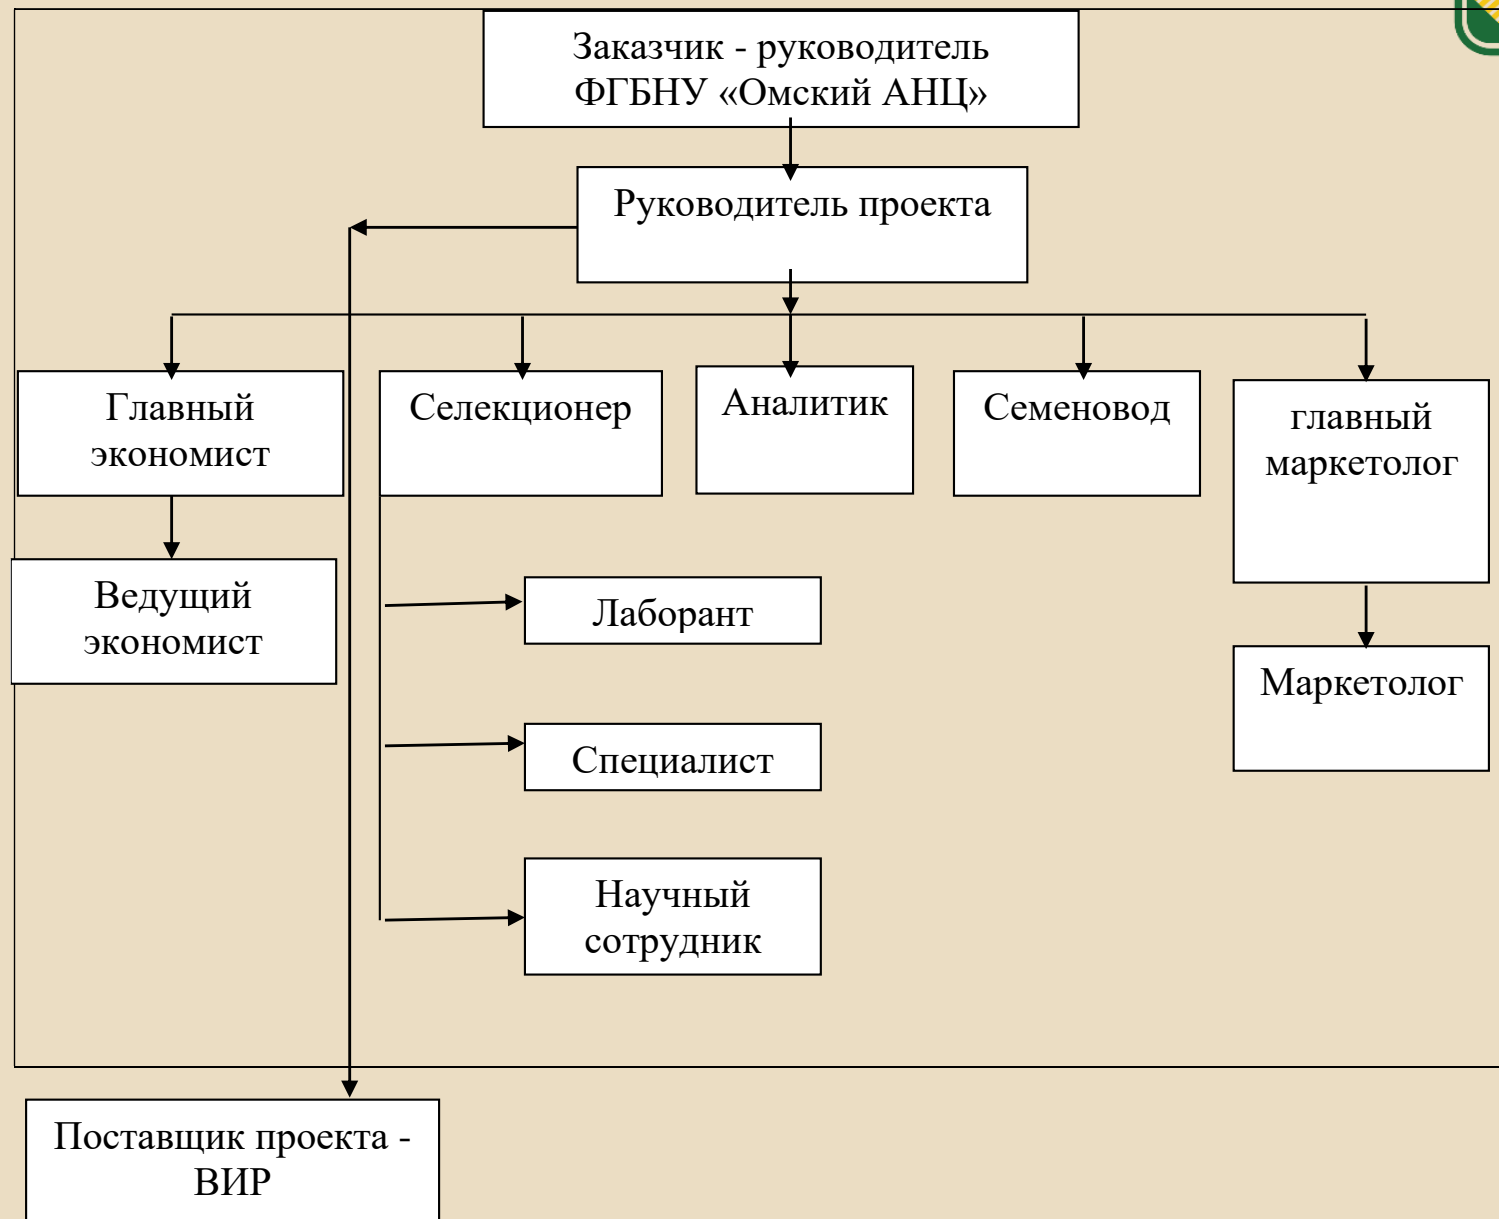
Заказчик - руководитель ФГБНУ «Омский АНЦ»

Руководитель проекта

Главный экономист

Селекционер

Аналитик

Семеновод

главный маркетолог

Ведущий экономист

Лаборант

Специалист

Научный сотрудник

Маркетолог

Поставщик проекта - ВИР